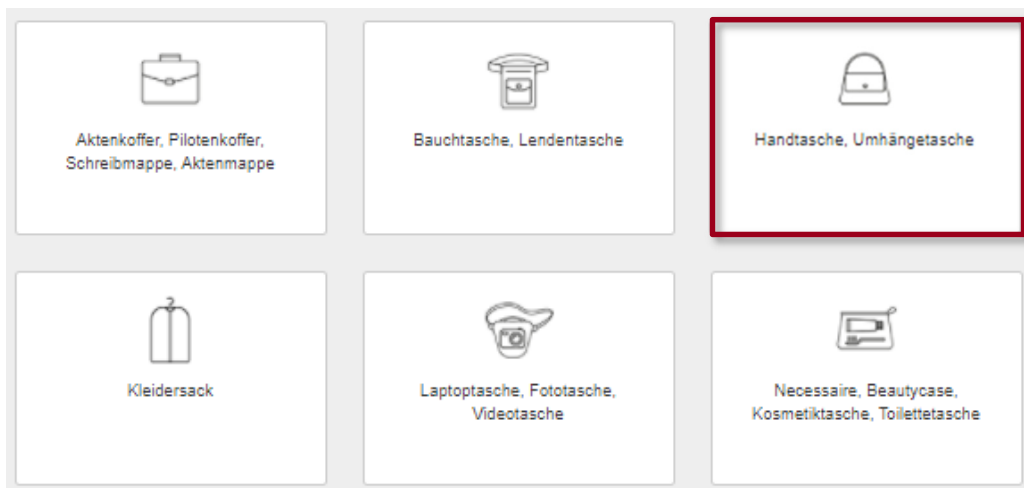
Aktenkoffer, Pilotenkoffer, Schreibmappe, Aktenmappe

Bauchtasche, Lendentasche

Handtasche, Umhängetasche

Kleidersack

Laptoptasche, Fototasche, Videotasche

Necessaire, Beautycase, Kosmetiktasche, Toilettetasche